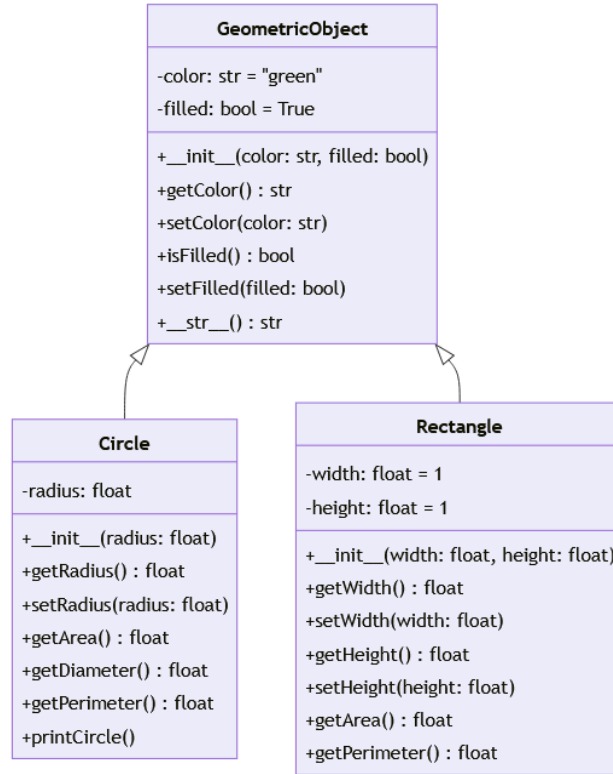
GeometricObject

-color: str = "green"
-filled: bool = True

+__init__(color: str, filled: bool)
+getColor() : str
+setColor(color: str)
+isFilled() : bool
+setFilled(filled: bool)
+__str__() : str

Circle

-radius: float

+__init__(radius: float)
+getRadius() : float
+setRadius(radius: float)
+getArea() : float
+getDiameter() : float
+getPerimeter() : float
+printCircle()

Rectangle

-width: float = 1
-height: float = 1

+__init__(width: float, height: float)
+getWidth() : float
+setWidth(width: float)
+getHeight() : float
+setHeight(height: float)
+getArea() : float
+getPerimeter() : float